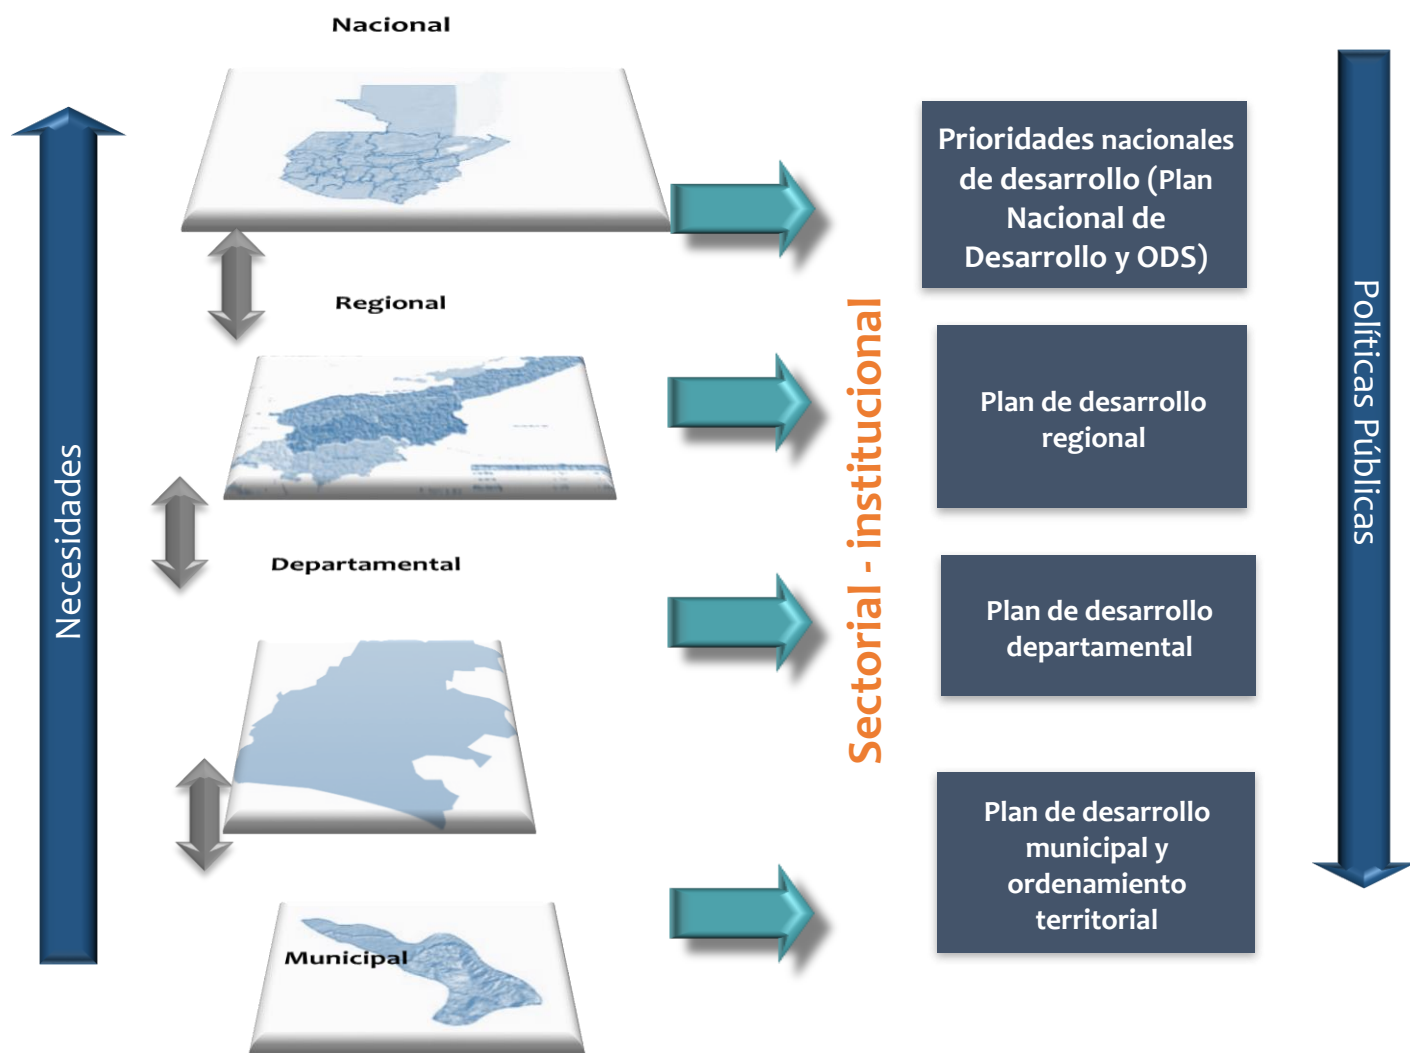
Necesidades

Nacional

Regional

Departamental

Municipal

Sectorial - institucional

Prioridades nacionales de desarrollo (Plan Nacional de Desarrollo y ODS)

Plan de desarrollo regional

Plan de desarrollo departamental

Plan de desarrollo municipal y ordenamiento territorial

Políticas Públicas